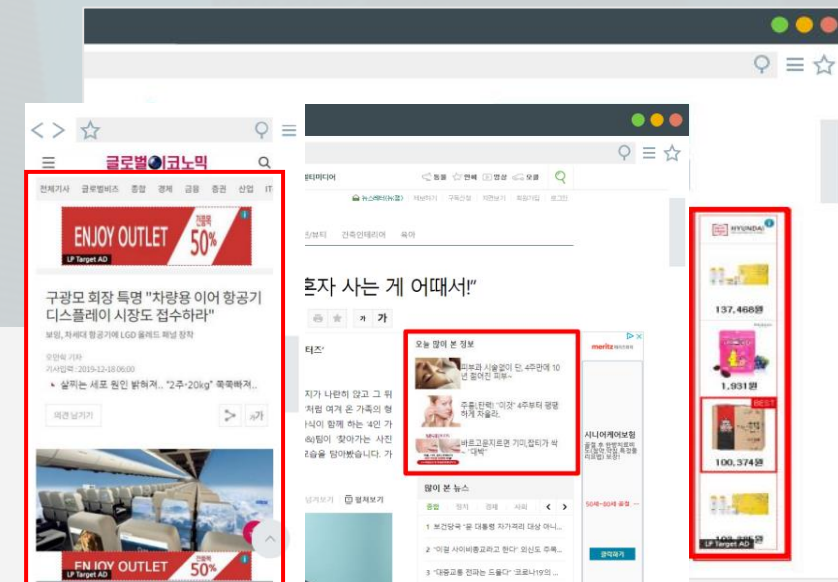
글로벌이코노믹

전체기사 글로벌비즈 종합 경제 금융 증권 산업 IT

ENJOY OUTLET 전품목 50%

LP Target AD

구광모 회장 특명 "차량용 이어 항공기 디스플레이 시장도 접수하라"

보잉, 차세대 항공기에 LGD 플렉스 패널 장착

오만학 기자

기사입력 : 2019-12-18 06:00

살찌는 세포 원인 밝혀져.. "2주-20kg" 쭉쭉빠져..

의견 남기기

가

ENJOY OUTLET 50%

LP Target AD

멀티미디어

통들 전체 영상 포토

뉴스레터(N)

친보다 간호인테리어 육아

혼자 사는 게 어때서!"

가 가

티즈'

지가 나란히 앉고 그 뒤
처럼 여겨 온 가족의 형
식이 함께 하는 '4인 가
회)팀이 '찾아가는 사진
습을 담아봤습니다. 가

오늘 많이 본 정보

피부과 시술없이 단, 4주만에 10년 젊어진 피부~

주름(탄력) "이것" 4주부터 팽팽하게 자글라

바르고문지르면 기미,잡티가 싹~"대박"

meritz

시니어케어보험

많이 본 뉴스

종합 정치 경제 사회

1 보건당국 "윤 대통령 자가격리 대상 아니...

2 "이젠 사이비종교라고 한다" 외신도 주목...

3 "대중교통 전파는 드물다" 코로나19의 ...

HYUNDAI

137,468원

1,931원

BEST

100,374원

LP Target AD